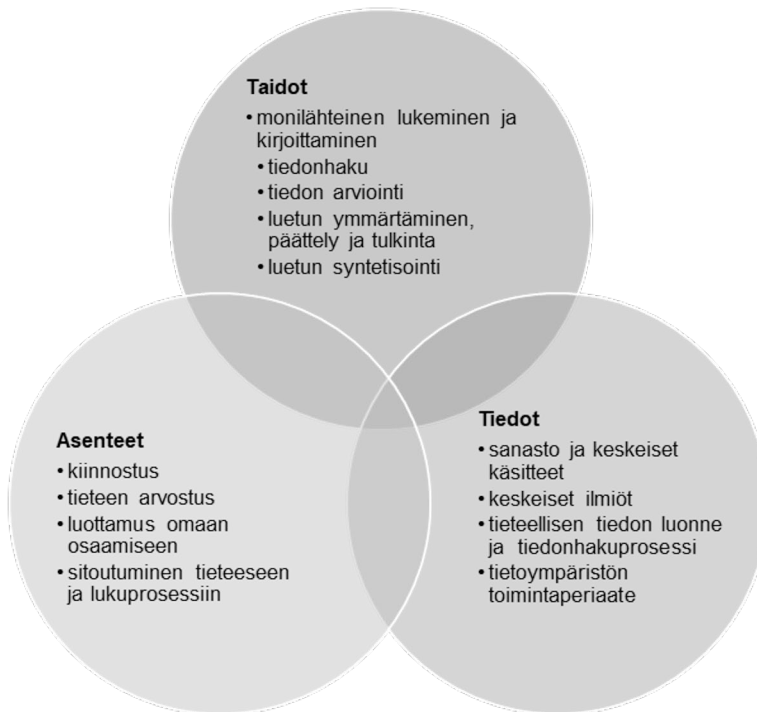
Taidot

• monilähteinen lukeminen ja kirjoittaminen
• tiedonhaku
• tiedon arviointi
• luetun ymmärtäminen, päättely ja tulkinta
• luetun syntetisointi

Asenteet

• kiinnostus
• tieteen arvostus
• luottamus omaan osaamiseen
• sitoutuminen tieteeseen ja lukuprosessiin

Tiedot

• sanasto ja keskeiset käsitteet
• keskeiset ilmiöt
• tieteellisen tiedon luonne ja tiedonhakuprosessi
• tietoympäristön toimintaperiaate